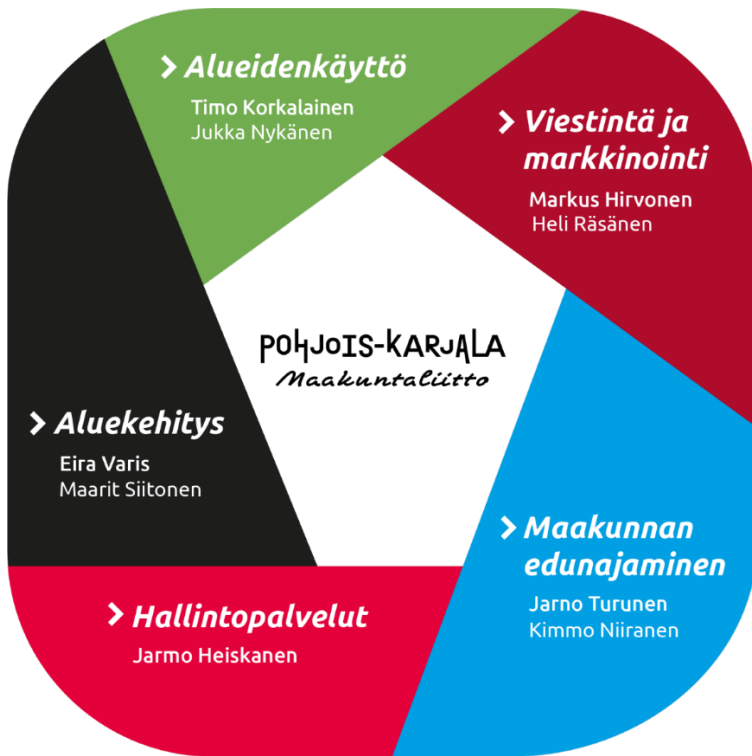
> Alueidenkäyttö
Timo Korkalainen
Jukka Nykänen

> Viestintä ja markkinointi
Markus Hirvonen
Heli Räsänen

POHJOIS-KARJALA
Maakuntaliitto

> Aluekehitys
Eira Varis
Maarit Siitonen

> Maakunnan edunajaminen
Jarno Turunen
Kimmo Niiranen

> Hallintopalvelut
Jarmo Heiskanen